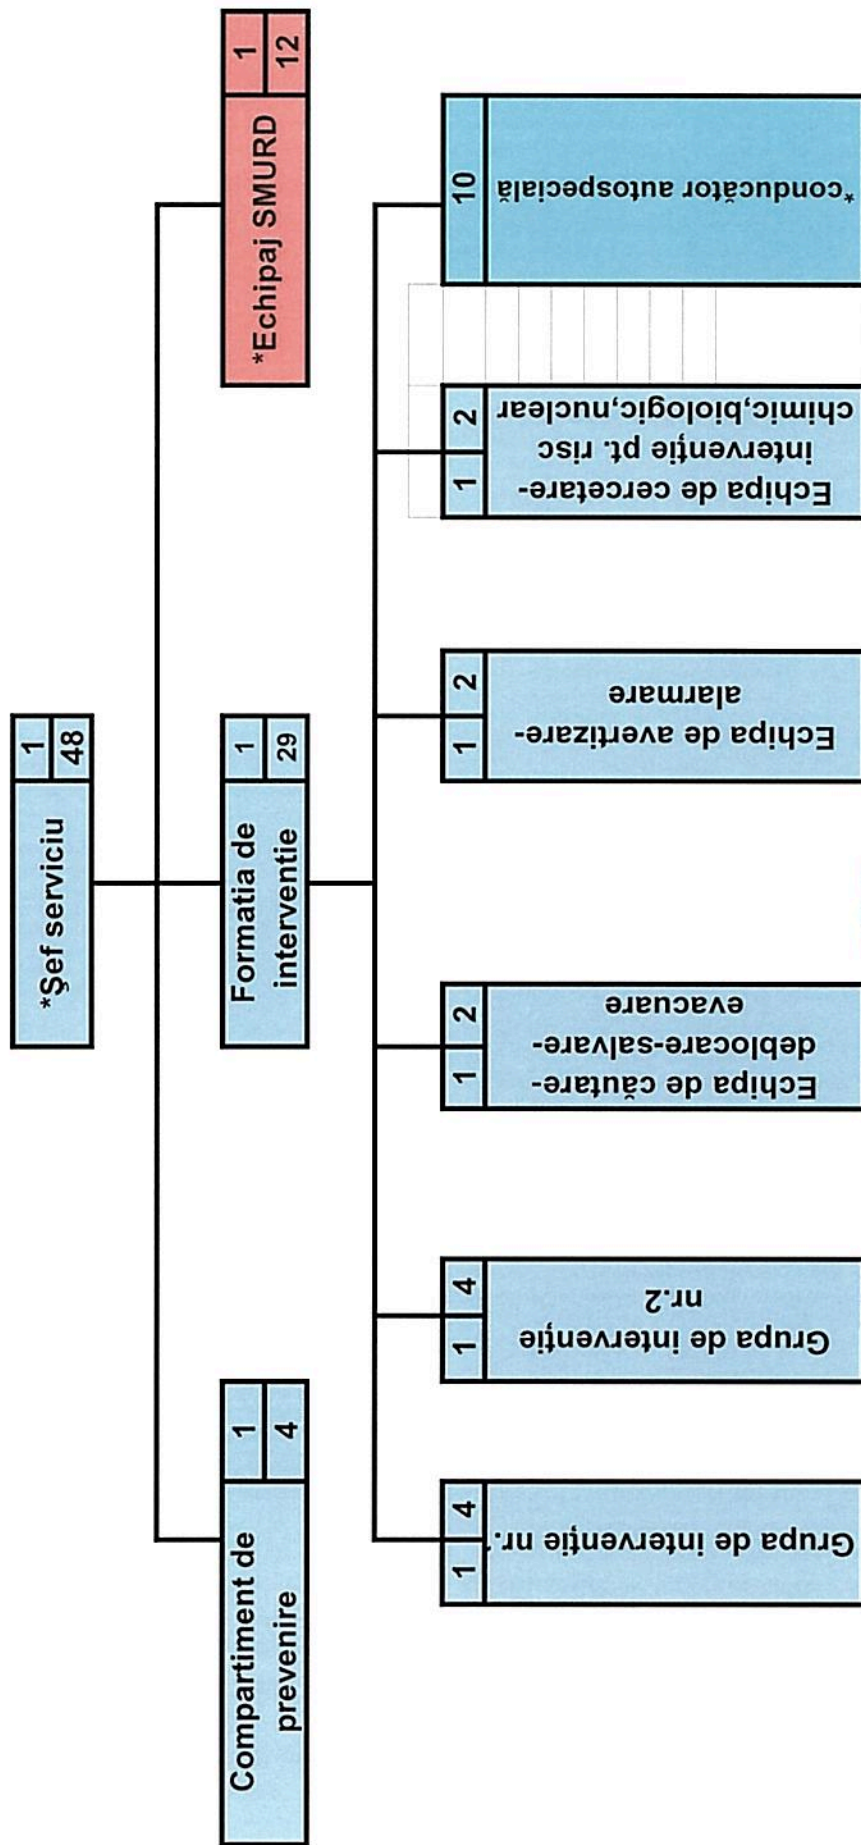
*Şef serviciu
1
48

*Echipaj SMURD
1
12

Formatia de interventie
1
29

Compartiment de prevenire
1
4

Grupa de intervenţie nr.1
1
4

Grupa de intervenţie nr.2
1
4

Echipa de căutare-deblocare-salvare-evacuare
1
2

Echipa de avertizare-alarmare
1
2

Echipa de cercetare-intervenţie pt. risc chimic,biologic,nuclear
1
2

*conducător autospecială
10